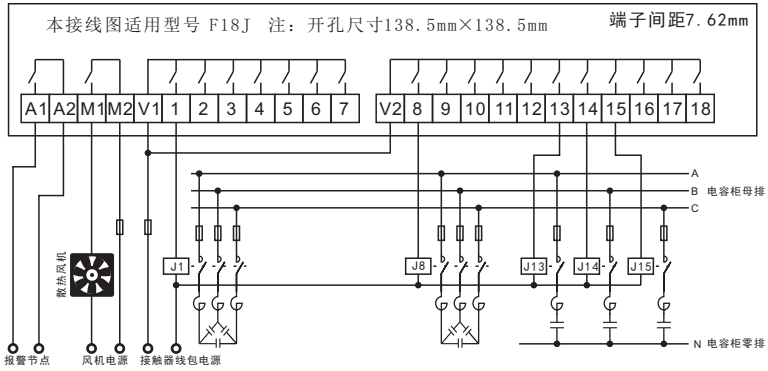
本接线图适用型号 F18J 注：开孔尺寸138.5mm×138.5mm

端子间距7.62mm

A1 A2 M1 M2 V1 1 2 3 4 5 6 7

V2 8 9 10 11 12 13 14 15 16 17 18

A

B 电容柜母排

C

散热风机

J1

J8

J13

J14

J15

N 电容柜零排

报警节点

风机电源

接触器线包电源